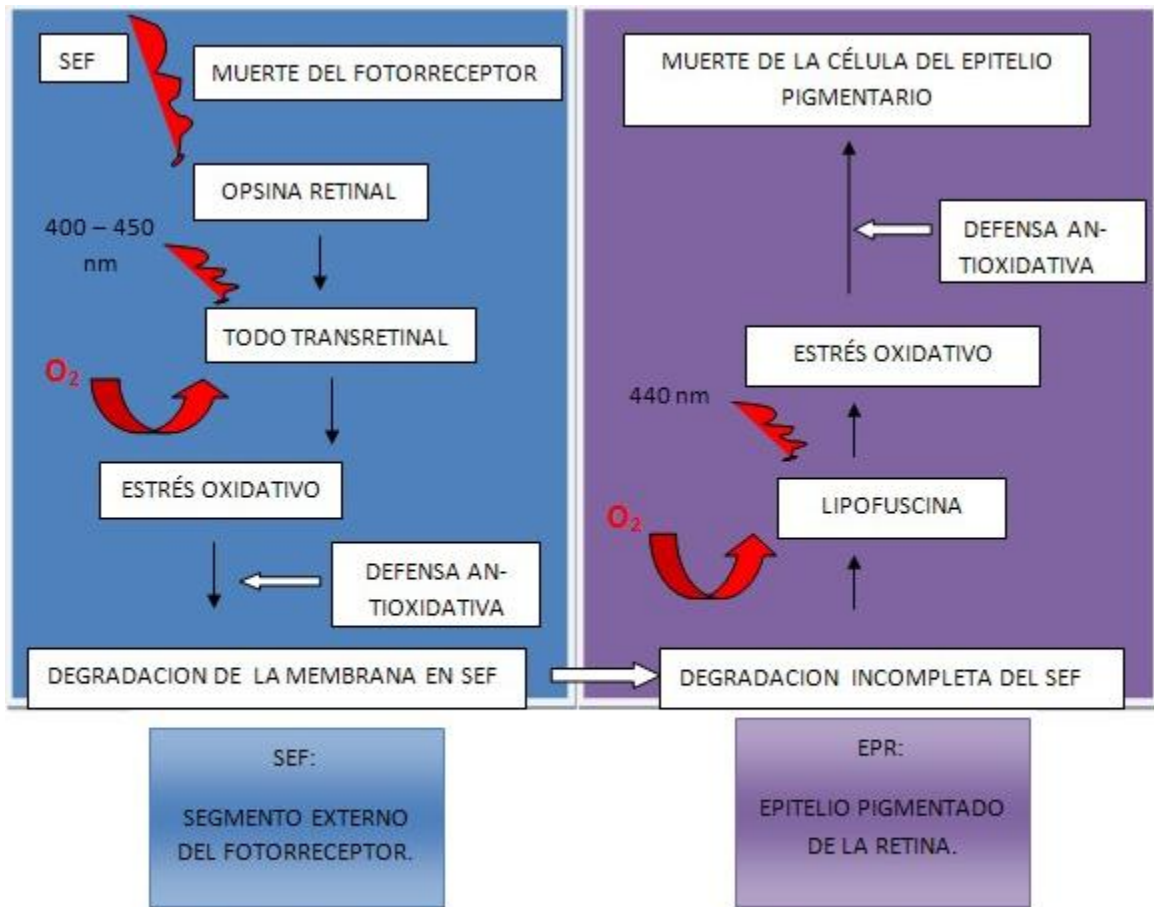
SEF

MUERTE DEL FOTORRECEPTOR

OPSINA RETINAL

400 – 450 nm

TODO TRANSRETINAL

$O_2$

ESTRÉS OXIDATIVO

DEFENSA ANTIOXIDATIVA

DEGRADACION DE LA MEMBRANA EN SEF

MUERTE DE LA CÉLULA DEL EPITELIO PIGMENTARIO

DEFENSA ANTIOXIDATIVA

ESTRÉS OXIDATIVO

440 nm

LIPOFUSCINA

$O_2$

DEGRADACION INCOMPLETA DEL SEF

SEF:

SEGMENTO EXTERNO DEL FOTORRECEPTOR.

EPR:

EPITELIO PIGMENTADO DE LA RETINA.